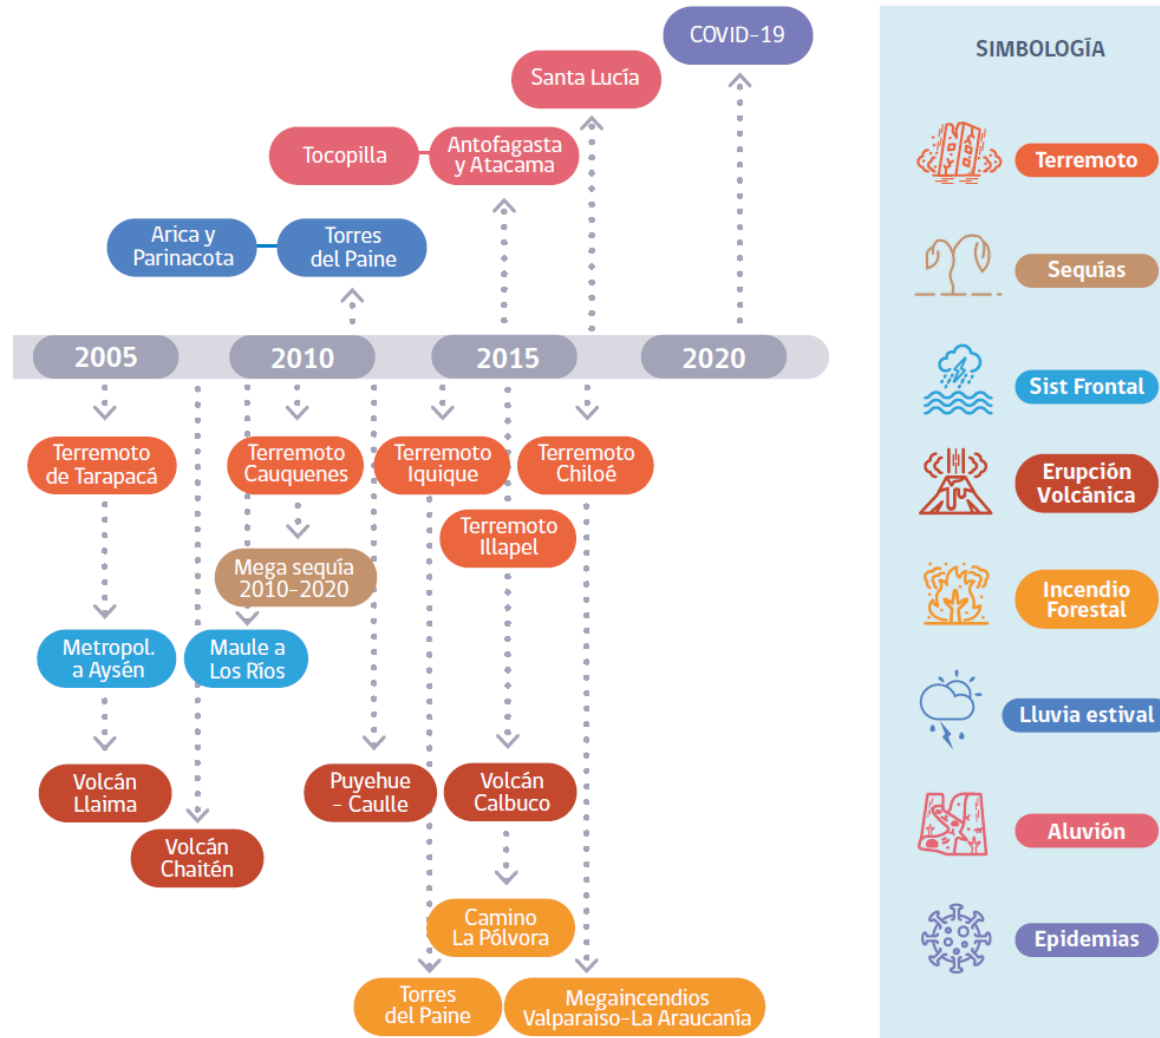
COVID-19

Santa Lucía

Tocopilla

Antofagasta y Atacama

Arica y Parinacota

Torres del Paine

2005

2010

2015

2020

Terremoto de Tarapacá

Terremoto Cauquenes

Terremoto Iquique

Terremoto Chiloé

Terremoto Illapel

Mega sequía 2010-2020

Metropol. a Aysén

Maule a Los Ríos

Volcán Llaima

Volcán Chaitén

Puyehue – Caulle

Volcán Calbuco

Camino La Pólvora

Torres del Paine

Megaincendios Valparaíso-La Araucanía

SIMBOLOGÍA

Terremoto

Sequías

Sist Frontal

Erupción Volcánica

Incendio Forestal

Lluvia estival

Aluvión

Epidemias